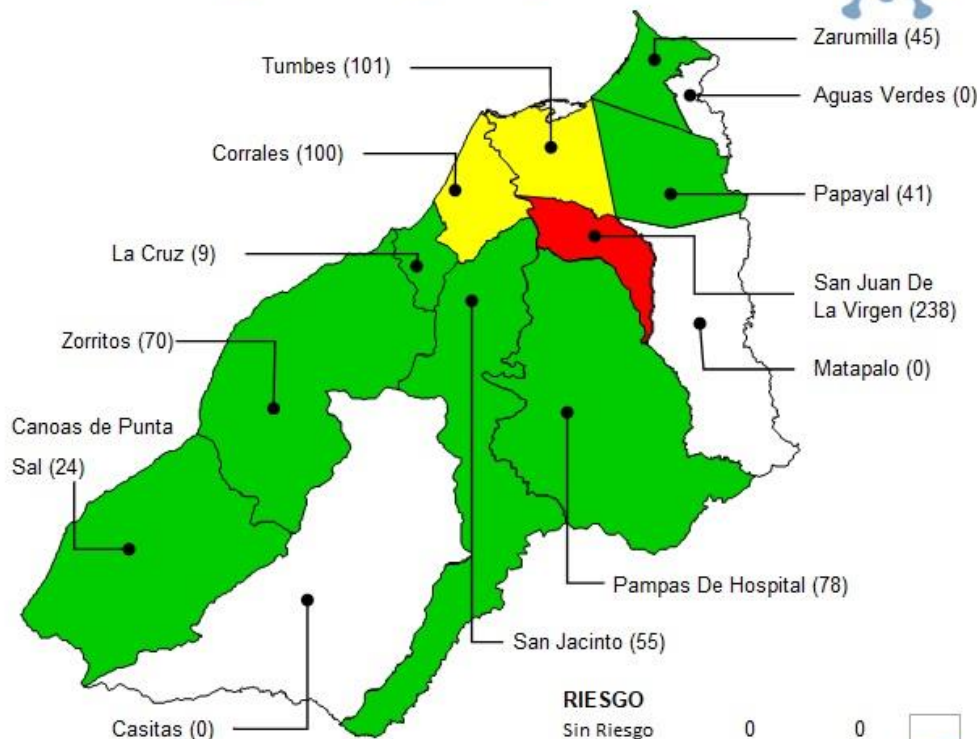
Zarumilla (45)

Tumbes (101)

Aguas Verdes (0)

Corrales (100)

Papayal (41)

La Cruz (9)

San Juan De La Virgen (238)

Zorritos (70)

Matapalo (0)

Canoas de Punta Sal (24)

Pampas De Hospital (78)

San Jacinto (55)

Casitas (0)

RIESGO

Sin Riesgo 0 0